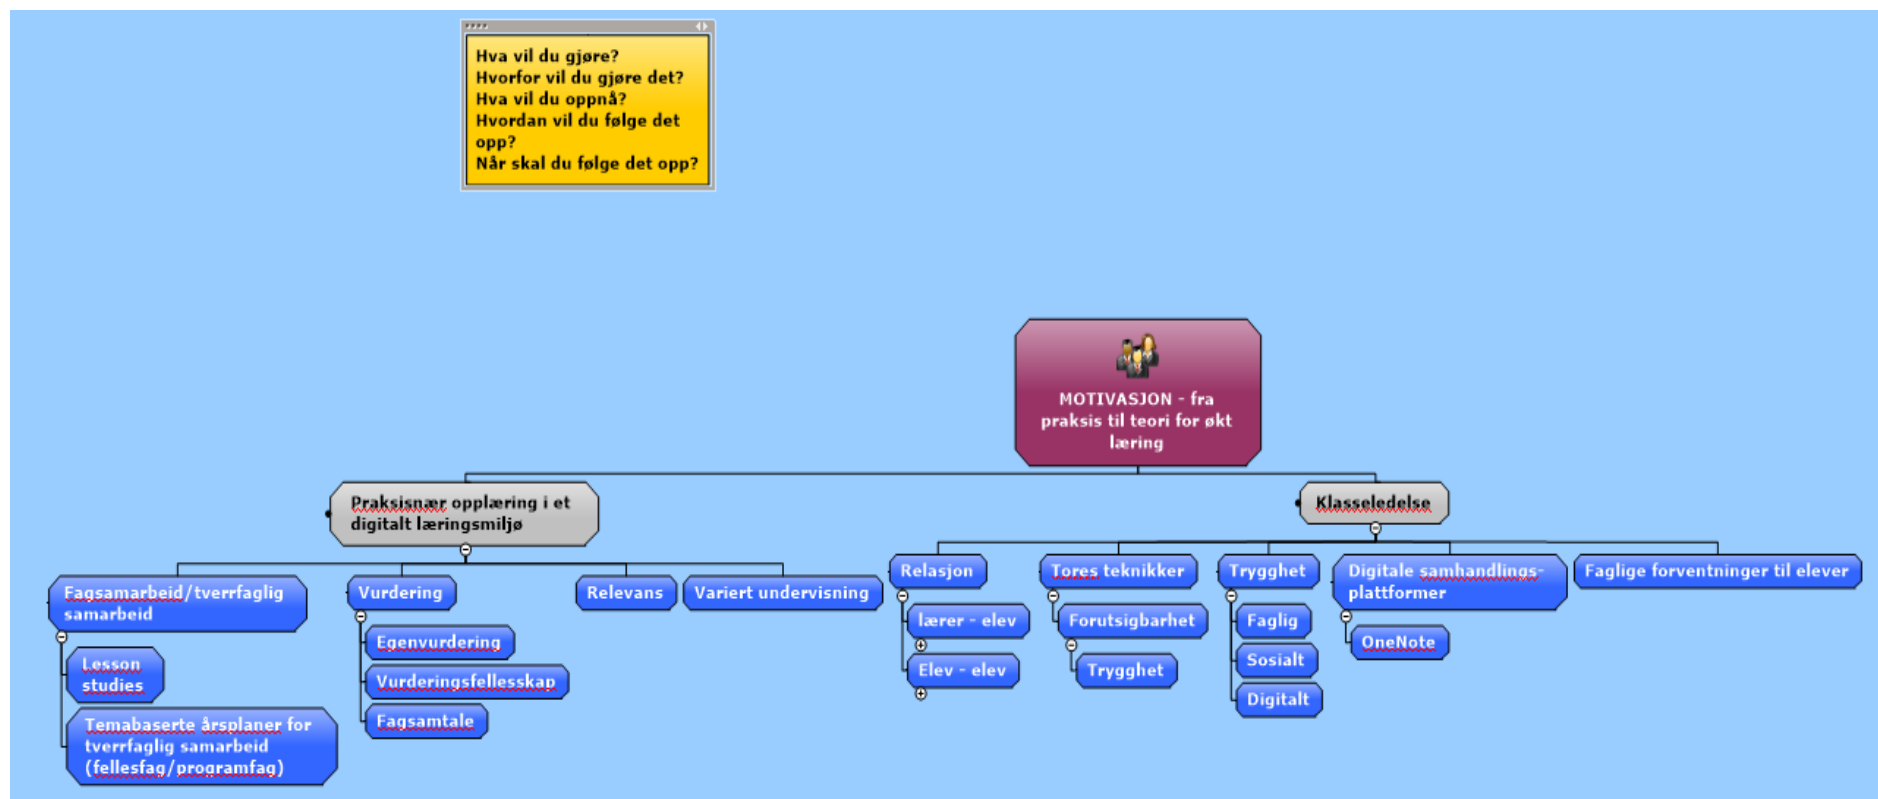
Hva vil du gjøre?
Hvorfor vil du gjøre det?
Hva vil du oppnå?
Hvordan vil du følge det opp?
Når skal du følge det opp?

MOTIVASJON - fra praksis til teori for økt læring

Praksisnær opplæring i et digitalt læringsmiljø

Fagsamarbeid/tverrfaglig samarbeid

Lesson studies

Temabaserte årsplaner for tverrfaglig samarbeid (fellesfag/programfag)

Vurdering

Egenvurdering

Vurderingsfellesskap

Fagsamtale

Relevans

Variert undervisning

Klasseledelse

Relasjon

lærer - elev

Elev - elev

Tores teknikker

Forutsigbarhet

Trygghet

Trygghet

Faglig

Sosialt

Digitalt

Digitale samhandlings-plattformer

OneNote

Faglige forventninger til elever